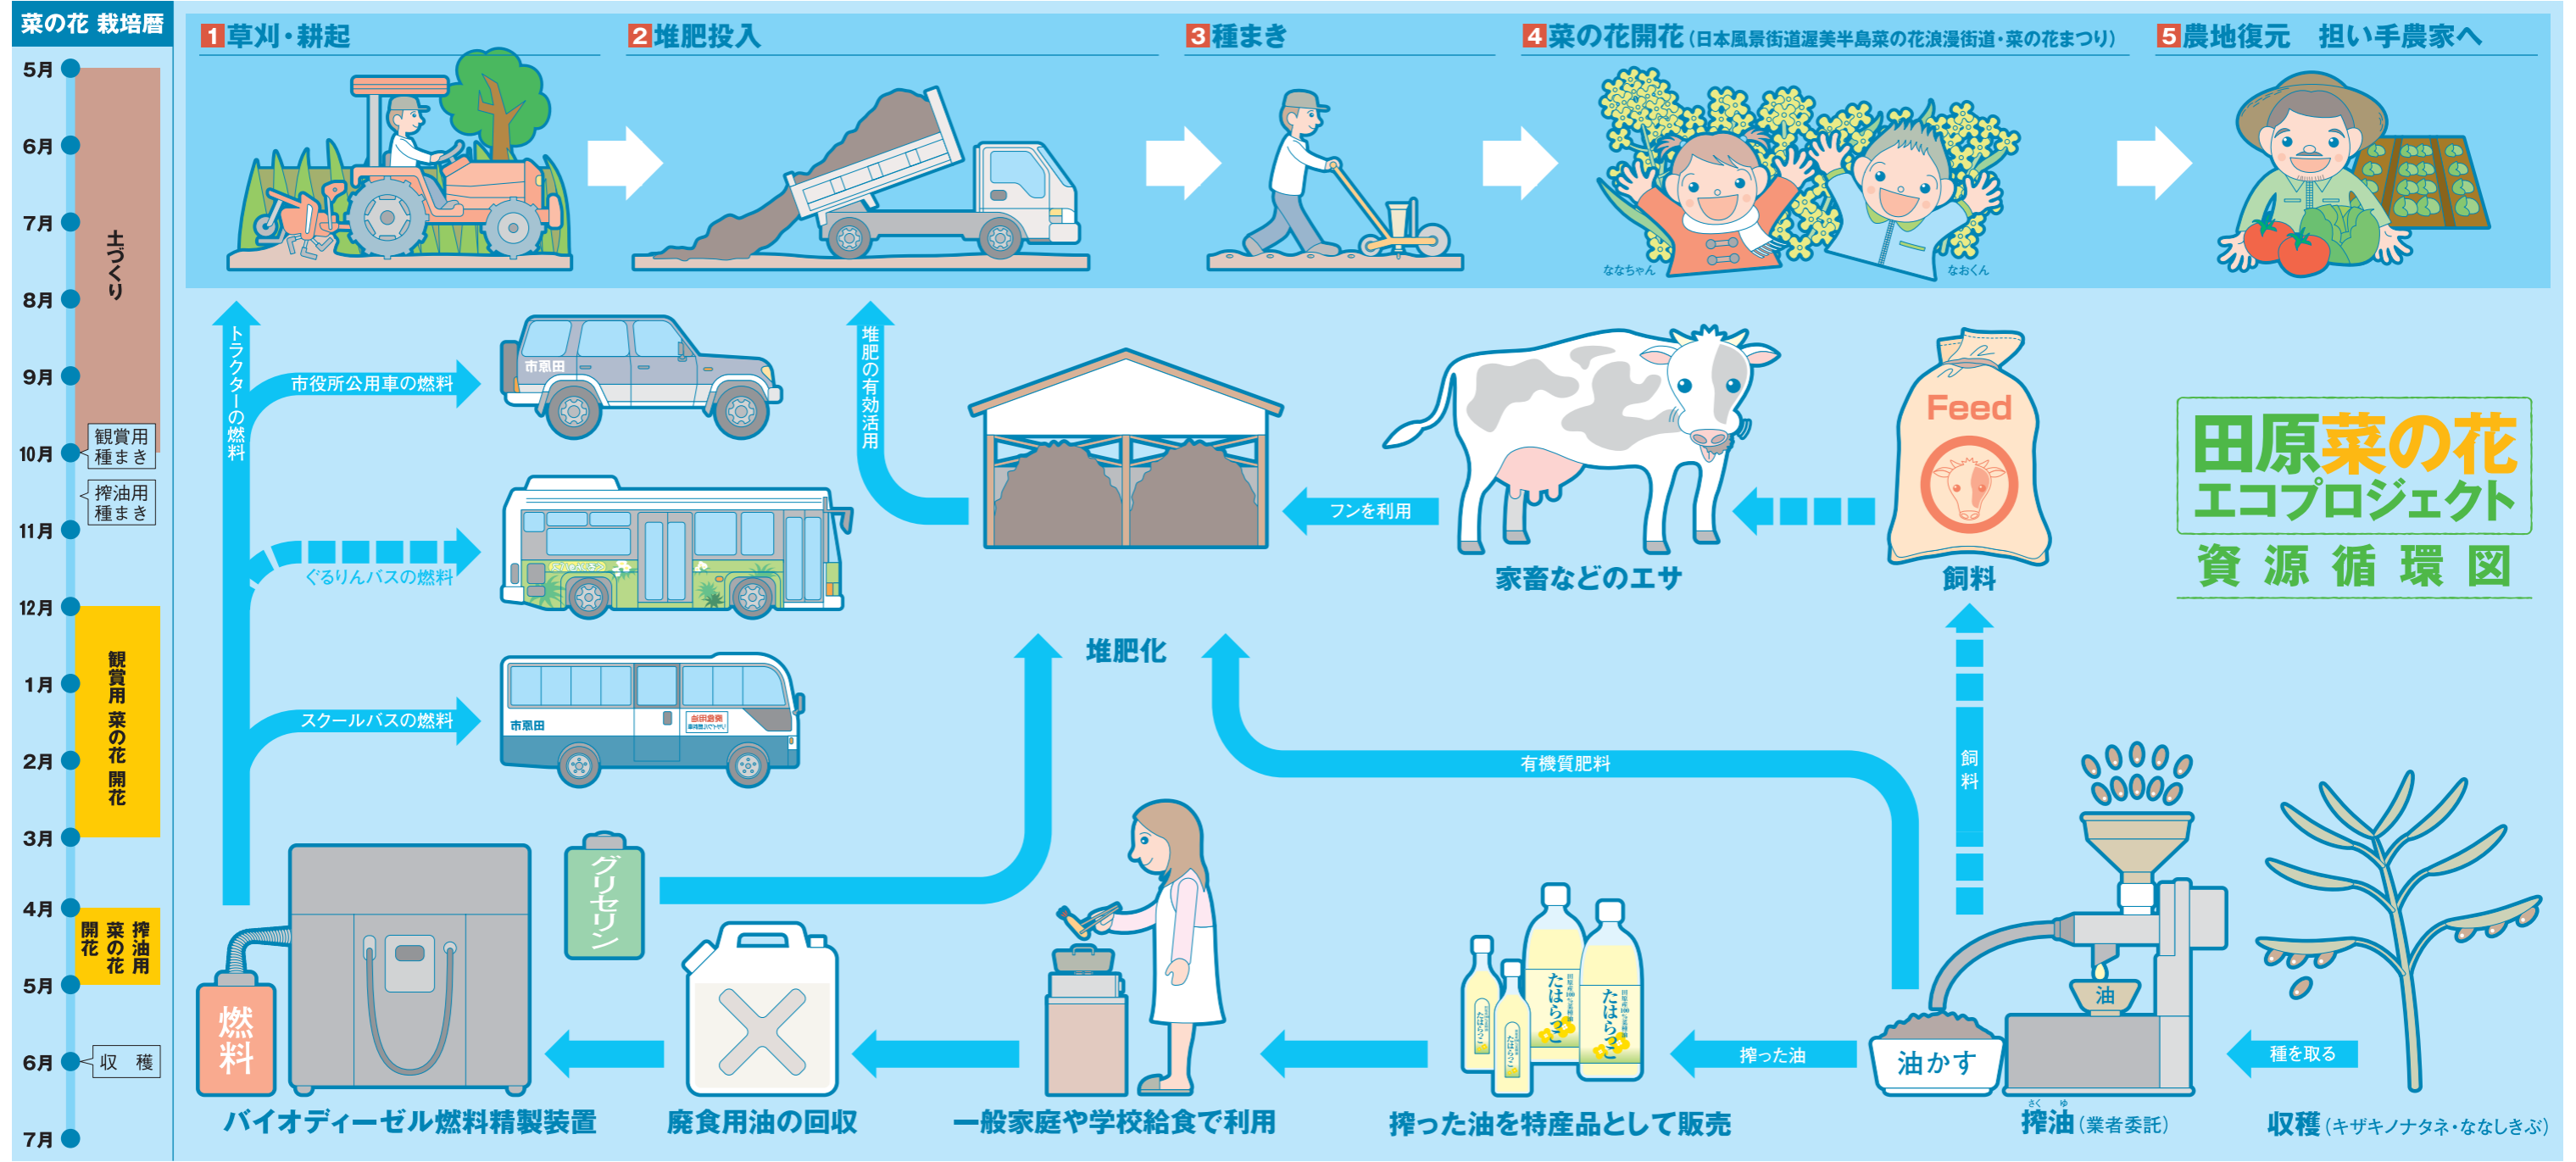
菜の花 栽培暦

5月
6月
7月
8月
9月
10月
11月
12月
1月
2月
3月
4月
5月
6月
7月

土づくり
観賞用種まき
搾油用種まき
観賞用 菜の花 開花
搾油用 菜の花 開花
収穫

1草刈・耕起
2堆肥投入
3種まき
4菜の花開花（日本風景街道渥美半島菜の花浪漫街道・菜の花まつり）
5農地復元　担い手農家へ

ななちゃん
なおくん

トラクターの燃料
市役所公用車の燃料
市原田
ぐるりんバスの燃料
スクールバスの燃料
市原田
堆肥の有効活用
堆肥化
フンを利用
家畜などのエサ
Feed
飼料
飼料

田原菜の花
エコプロジェクト
資源循環図

有機質肥料
グリセリン
燃料
油
油かす
搾った油
種を取る
たはらっこ
たはらっこ

バイオディーゼル燃料精製装置
廃食用油の回収
一般家庭や学校給食で利用
搾った油を特産品として販売
搾油（業者委託）
収穫（キザキノナタネ・ななしきぶ）